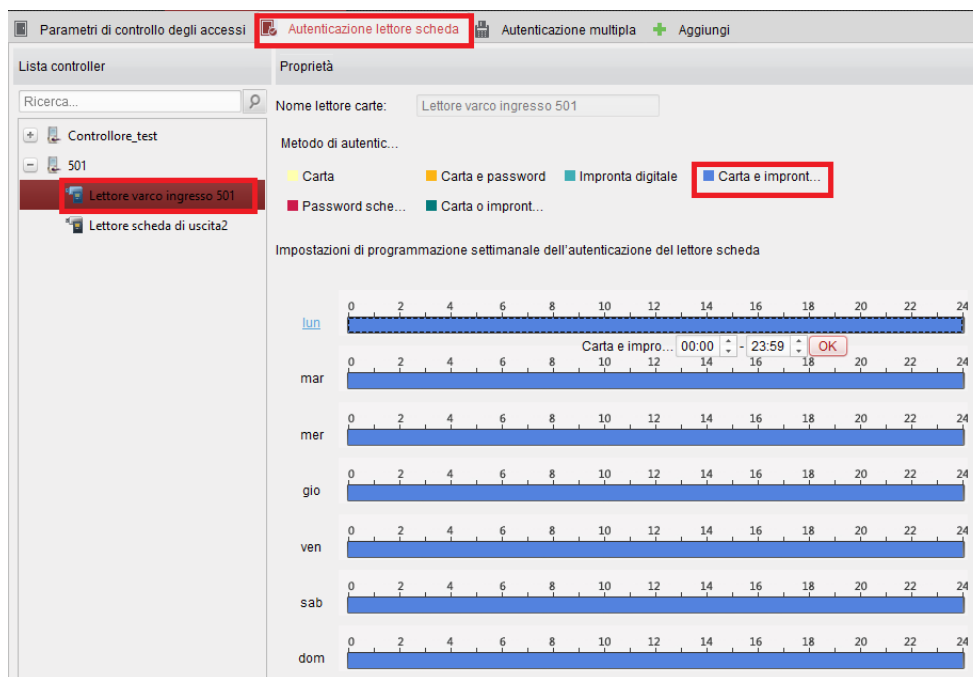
Parametri di controllo degli accessi   Autenticazione lettore scheda   Autenticazione multipla   Aggiungi

Lista controller

Ricerca...

Controllore_test
501
Lettore varco ingresso 501
Lettore scheda di uscita2

Proprietà

Nome lettore carte: Lettore varco ingresso 501

Metodo di autentic...

Carta   Carta e password   Impronta digitale   Carta e impront...
Password sche...   Carta o impront...

Impostazioni di programmazione settimanale dell'autenticazione del lettore scheda

lun 0 2 4 6 8 10 12 14 16 18 20 22 24
Carta e impro... 00:00 - 23:59 OK
mar 0 2 4 6 8 10 12 14 16 18 20 22 24
mer 0 2 4 6 8 10 12 14 16 18 20 22 24
gio 0 2 4 6 8 10 12 14 16 18 20 22 24
ven 0 2 4 6 8 10 12 14 16 18 20 22 24
sab 0 2 4 6 8 10 12 14 16 18 20 22 24
dom 0 2 4 6 8 10 12 14 16 18 20 22 24